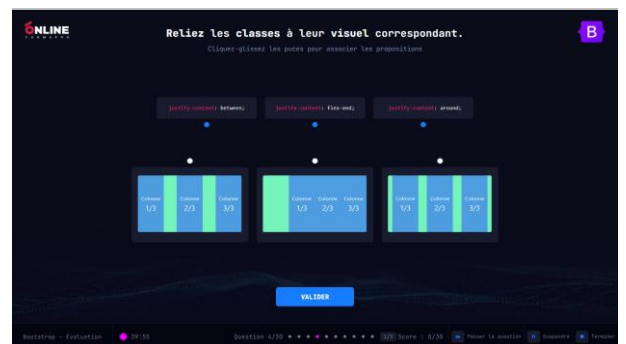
ONLINE FORMAPRO

Reliez les classes à leur visuel correspondant.

Cliquez-glissez les puces pour associer les propositions

justify-content: between;

justify-content: flex-end;

justify-content: around;

Colonne 1/3

Colonne 2/3

Colonne 3/3

Colonne 1/3

Colonne 2/3

Colonne 3/3

Colonne 1/3

Colonne 2/3

Colonne 3/3

VALIDER

Bootstrap - Evaluation

09:55

Question 4/30

1/3

Score : 0/30

Passer la question

Suspendre

Terminer